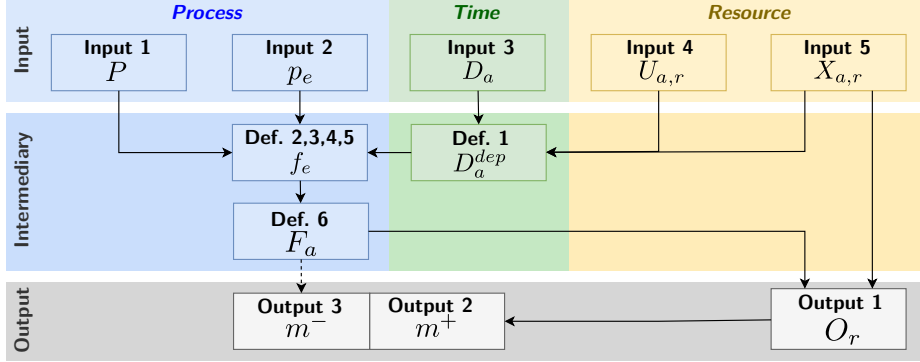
Process

Time

Resource

Input

Input 1
$P$

Input 2
$p_e$

Input 3
$D_a$

Input 4
$U_{a,r}$

Input 5
$X_{a,r}$

Intermediary

Def. 2,3,4,5
$f_e$

Def. 1
$D_a^{dep}$

Def. 6
$F_a$

Output

Output 3
$m^-$

Output 2
$m^+$

Output 1
$O_r$